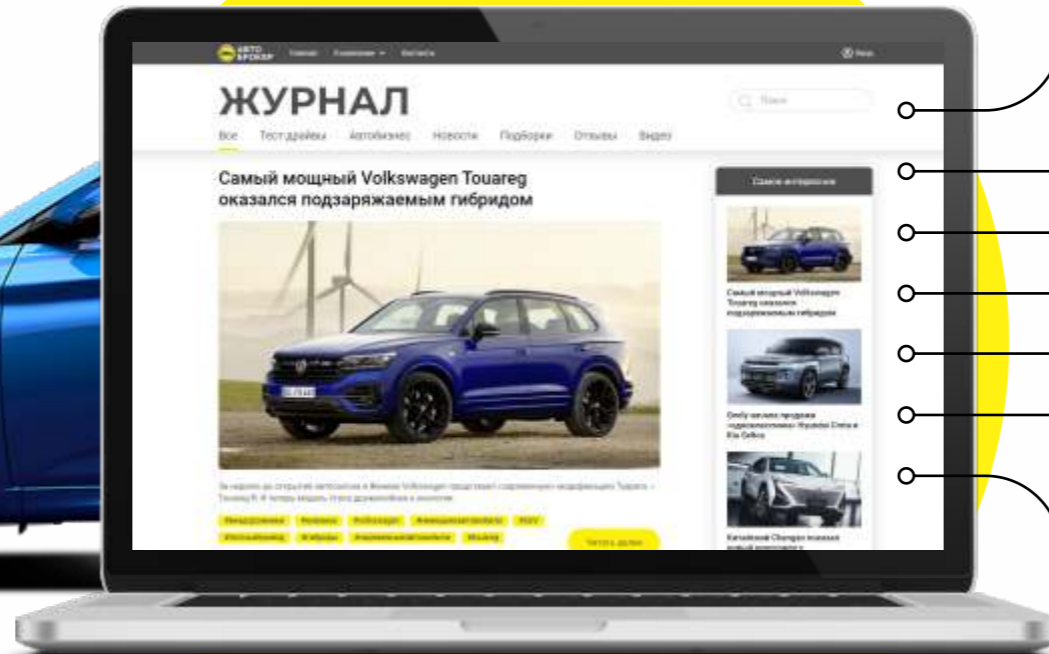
АВТО БРОКЕР Главная Компания Контакты Вход

ЖУРНАЛ

Поиск

Все Тест-драйвы Автобизнес Новости Подборки Отзывы Видео

Самый мощный Volkswagen Touareg оказался подзаряжаемым гибридом

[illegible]

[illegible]

Читать далее

Самое интересное

Самый мощный Volkswagen Touareg оказался подзаряжаемым гибридом

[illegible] Hyundai Creta и Kia Seltos

Китайский Changan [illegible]